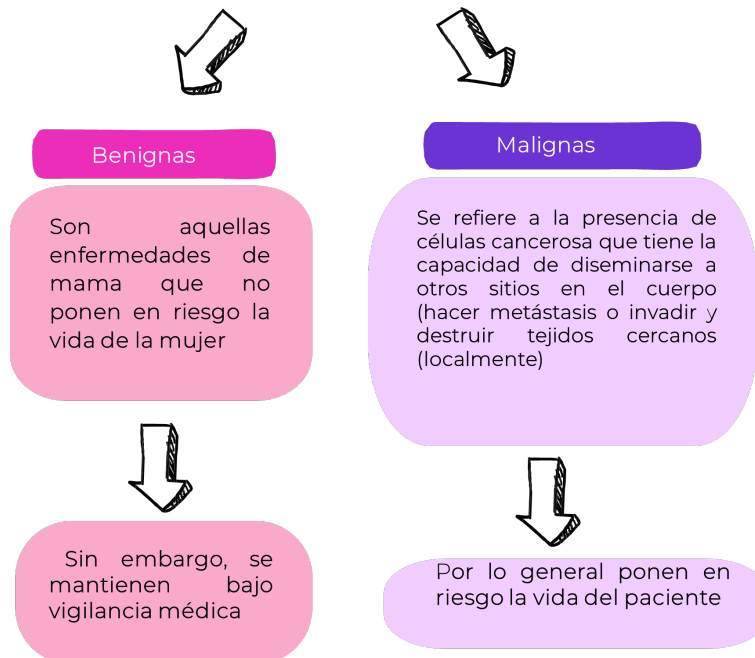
Benignas

Son aquellas enfermedades de mama que no ponen en riesgo la vida de la mujer

Sin embargo, se mantienen bajo vigilancia médica

Malignas

Se refiere a la presencia de células cancerosa que tiene la capacidad de diseminarse a otros sitios en el cuerpo (hacer metástasis o invadir y destruir tejidos cercanos (localmente)

Por lo general ponen en riesgo la vida del paciente